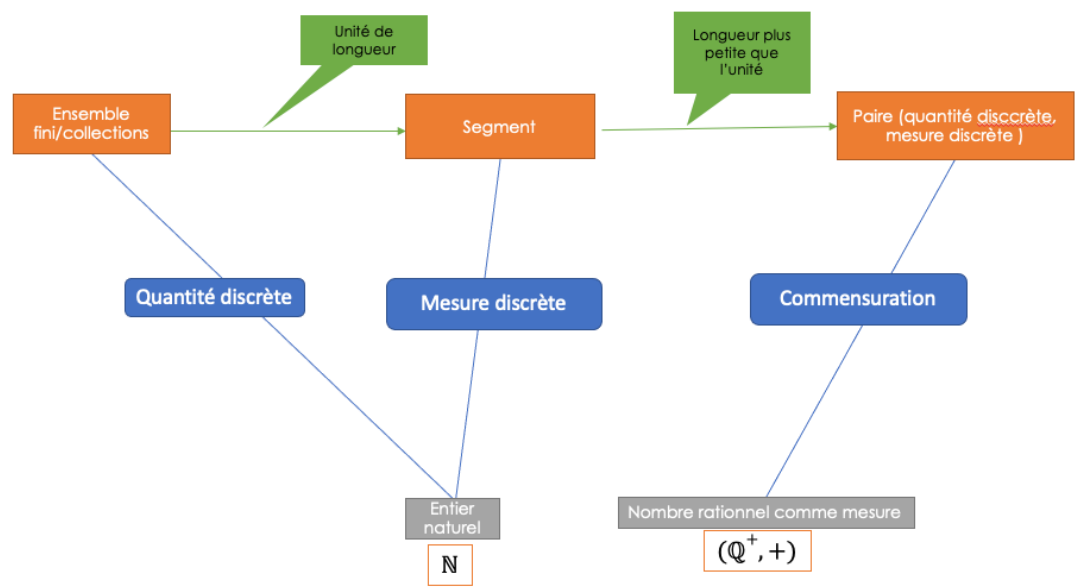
Unité de longueur

Longueur plus petite que l'unité

Ensemble fini/collections

Segment

Paire (quantité disccrète, mesure discrète )

Quantité discrète

Mesure discrète

Commensuration

Entier naturel

$\mathbb{N}$

Nombre rationnel comme mesure

$(\mathbb{Q}^+, +)$